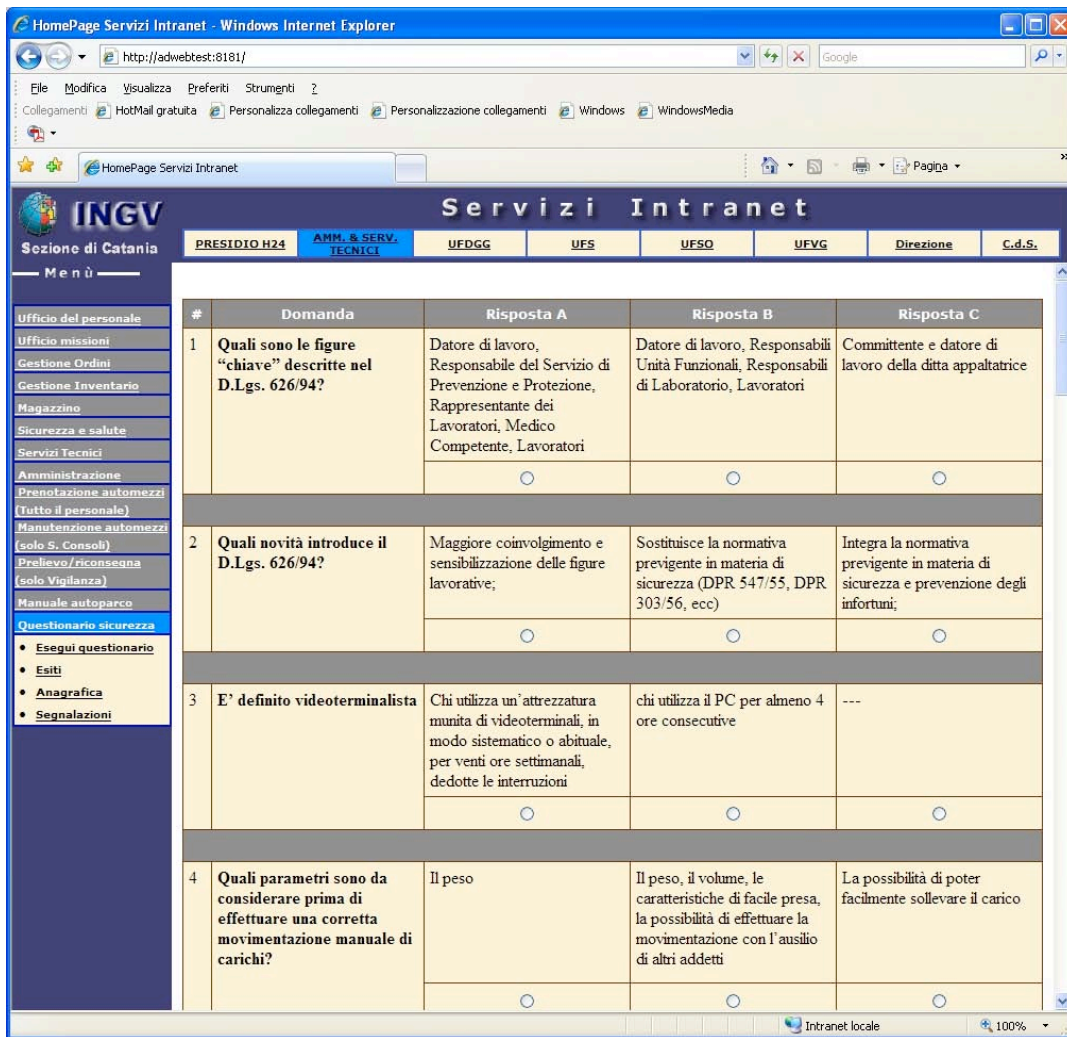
HomePage Servizi Intranet - Windows Internet Explorer

http://adwebtest:8181/

Google

File Modifica Visualizza Preferiti Strumenti ?

Collegamenti HotMail gratuita Personalizza collegamenti Personalizzazione collegamenti Windows WindowsMedia

HomePage Servizi Intranet

Pagina

INGV
Sezione di Catania

Servizi Intranet

PRESIDIO H24 | AMM. & SERV. TECNICI | UFDGG | UFS | UFSO | UFVG | Direzione | C.d.S.

Menù

Ufficio del personale
Ufficio missioni
Gestione Ordini
Gestione Inventario
Magazzino
Sicurezza e salute
Servizi Tecnici
Amministrazione
Prenotazione automezzi (Tutto il personale)
Manutenzione automezzi (solo S. Consoli)
Prelievo/riconsegna (solo Vigilanza)
Manuale autoparco
Questionario sicurezza
• Esegui questionario
• Esiti
• Anagrafica
• Segnalazioni

| # | Domanda | Risposta A | Risposta B | Risposta C |
|---|---|---|---|---|
| 1 | Quali sono le figure "chiave" descritte nel D.Lgs. 626/94? | Datore di lavoro, Responsabile del Servizio di Prevenzione e Protezione, Rappresentante dei Lavoratori, Medico Competente, Lavoratori | Datore di lavoro, Responsabili Unità Funzionali, Responsabili di Laboratorio, Lavoratori | Committente e datore di lavoro della ditta appaltatrice |
| 2 | Quali novità introduce il D.Lgs. 626/94? | Maggiore coinvolgimento e sensibilizzazione delle figure lavorative; | Sostituisce la normativa previgente in materia di sicurezza (DPR 547/55, DPR 303/56, ecc) | Integra la normativa previgente in materia di sicurezza e prevenzione degli infortuni; |
| 3 | E' definito videoterminalista | Chi utilizza un'attrezzatura munita di videoterminali, in modo sistematico o abituale, per venti ore settimanali, dedotte le interruzioni | chi utilizza il PC per almeno 4 ore consecutive | --- |
| 4 | Quali parametri sono da considerare prima di effettuare una corretta movimentazione manuale di carichi? | Il peso | Il peso, il volume, le caratteristiche di facile presa, la possibilità di effettuare la movimentazione con l'ausilio di altri addetti | La possibilità di poter facilmente sollevare il carico |

Intranet locale
100%